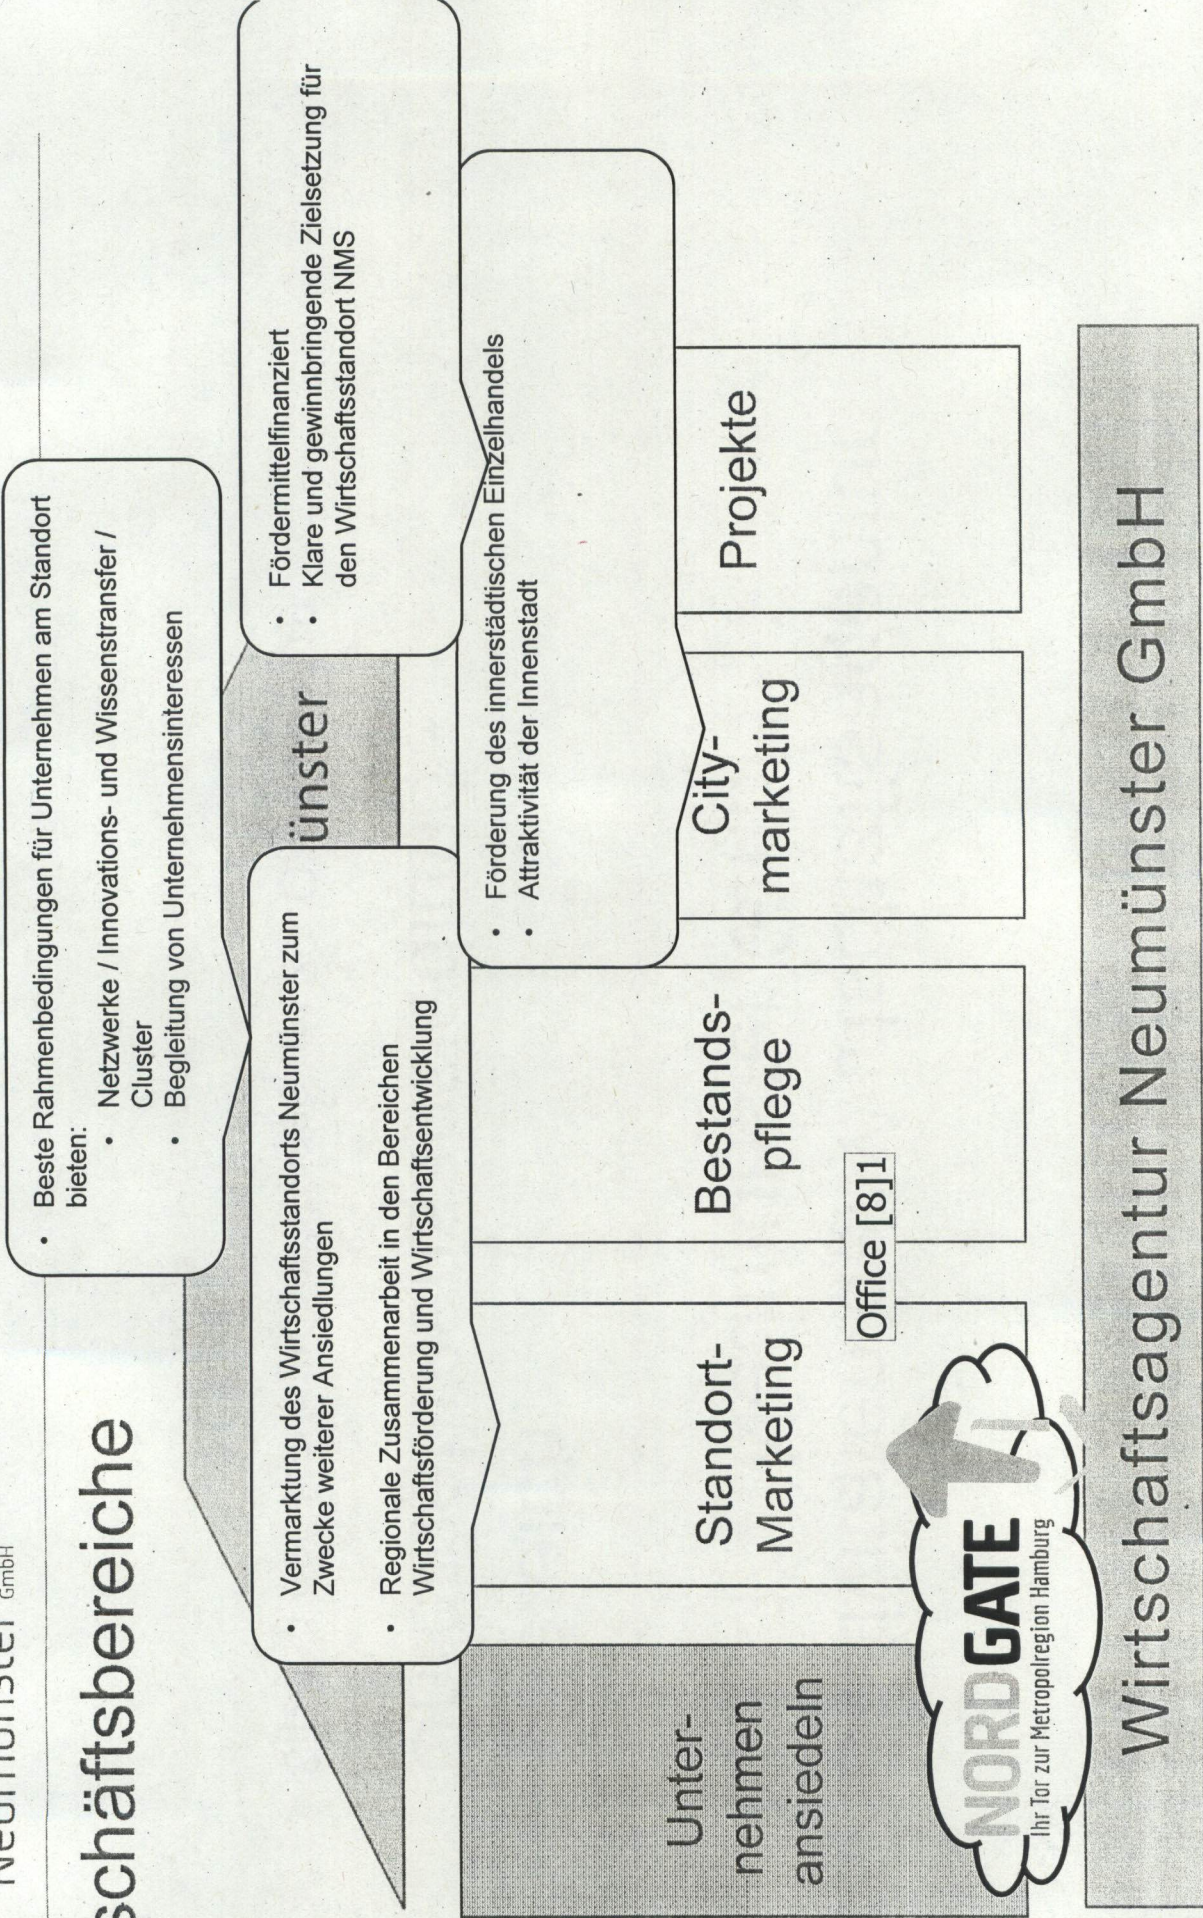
Neumünster GmbH

schäftsbereiche

• Beste Rahmenbedingungen für Unternehmen am Standort bieten:
• Netzwerke / Innovations- und Wissenstransfer / Cluster
• Begleitung von Unternehmensinteressen

• Vermarktung des Wirtschaftsstandorts Neumünster zum Zwecke weiterer Ansiedlungen
• Regionale Zusammenarbeit in den Bereichen Wirtschaftsförderung und Wirtschaftsentwicklung

• Fördermittelfinanziert
• Klare und gewinnbringende Zielsetzung für den Wirtschaftsstandort NMS

• Förderung des innerstädtischen Einzelhandels
• Attraktivität der Innenstadt

ünster

Unternehmen ansiedeln

Standort-Marketing

Bestandspflege

Office [8]1

City-marketing

Projekte

NORDGATE
Ihr Tor zur Metropolregion Hamburg

Wirtschaftsagentur Neumünster GmbH